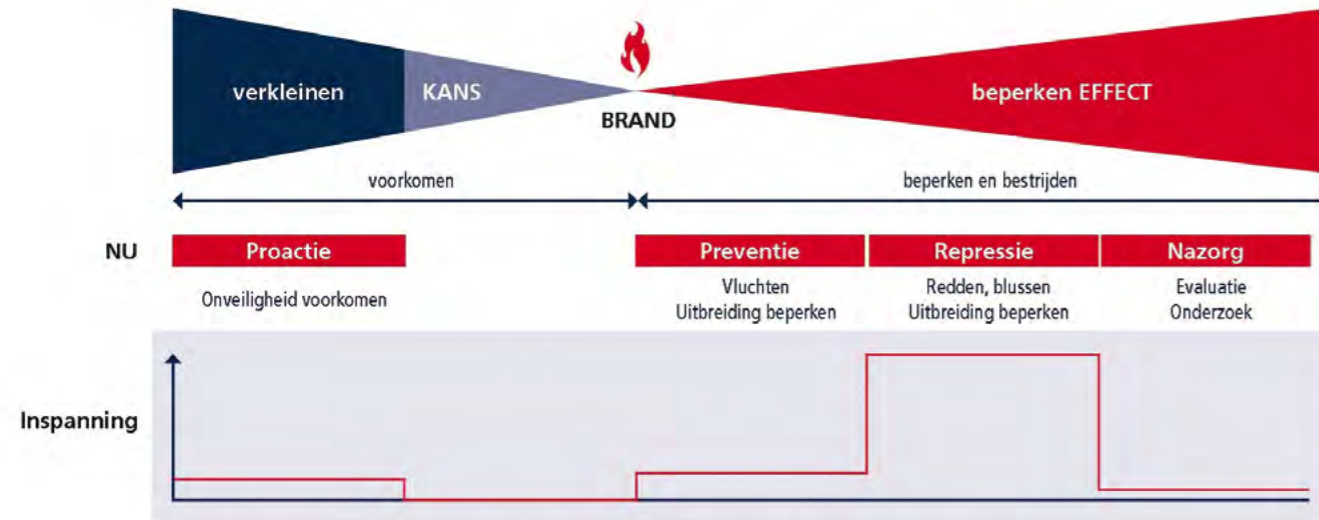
verkleinen KANS

BRAND

beperken EFFECT

voorkomen

beperken en bestrijden

NU

Proactie

Onveiligheid voorkomen

Preventie

Vluchten
Uitbreiding beperken

Repressie

Redden, blussen
Uitbreiding beperken

Nazorg

Evaluatie
Onderzoek

Inspanning